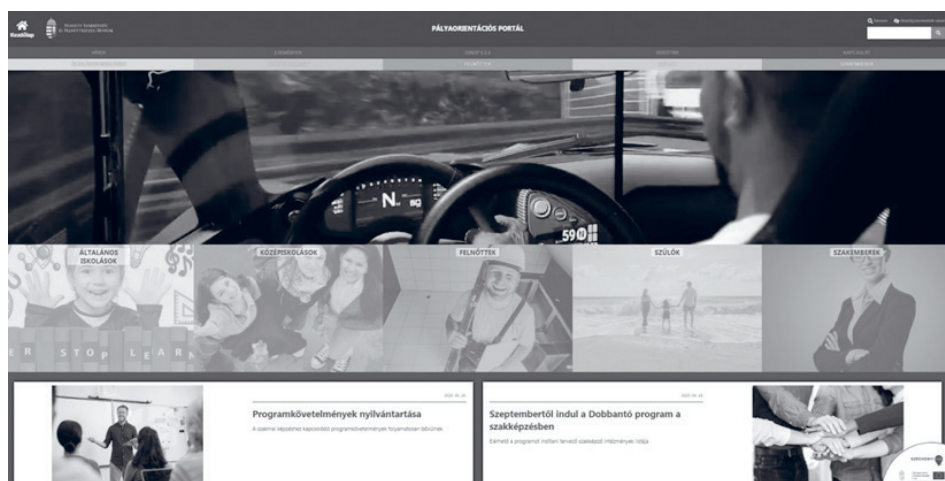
Kezdőlap

PÁLYAORIENTÁCIÓS PORTÁL

Keresés

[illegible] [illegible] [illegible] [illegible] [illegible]

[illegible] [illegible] FELNŐTTEK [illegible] SZAKEMBEREK

N

59

ÁLTALÁNOS ISKOLÁSOK

KÖZÉPISKOLÁSOK

FELNŐTTEK

SZÜLŐK

SZAKEMBEREK

STOP LEAR

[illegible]

Programkövetelmények nyilvántartása

A szakmai képzéshez kapcsolódó programkövetelmények folyamatosan bővülnek

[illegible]

Szeptembertől indul a Dobbantó program a szakképzésben

Elérhető a programot indítani tervező szakképző intézmények listája